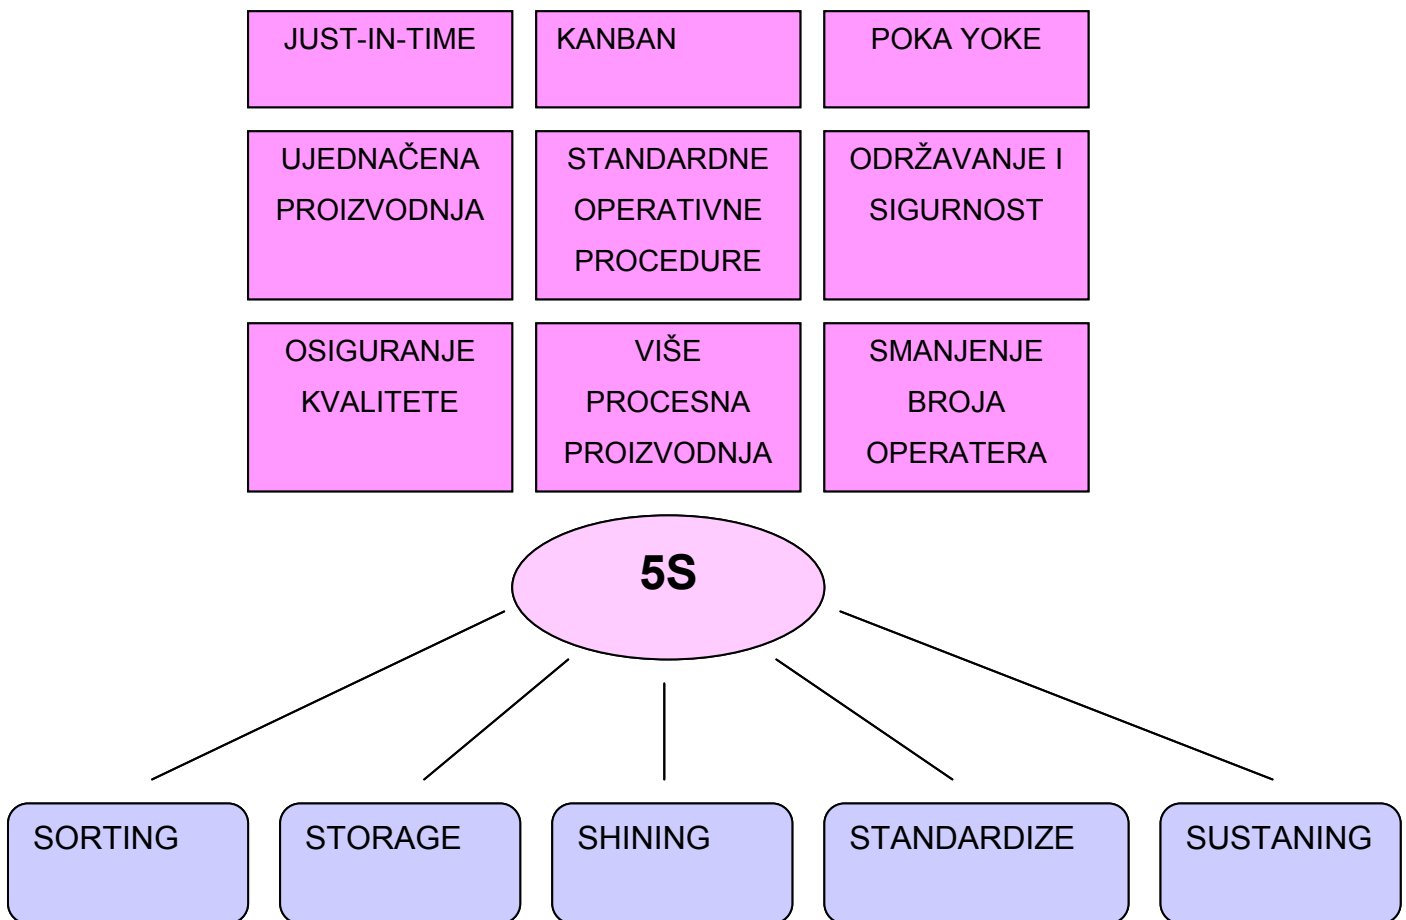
JUST-IN-TIME

KANBAN

POKA YOKE

UJEDNAČENA PROIZVODNJA

STANDARDNE OPERATIVNE PROCEDURE

ODRŽAVANJE I SIGURNOST

OSIGURANJE KVALITETE

VIŠE PROCESNA PROIZVODNJA

SMANJENJE BROJA OPERATERA

5S

SORTING

STORAGE

SHINING

STANDARDIZE

SUSTANING